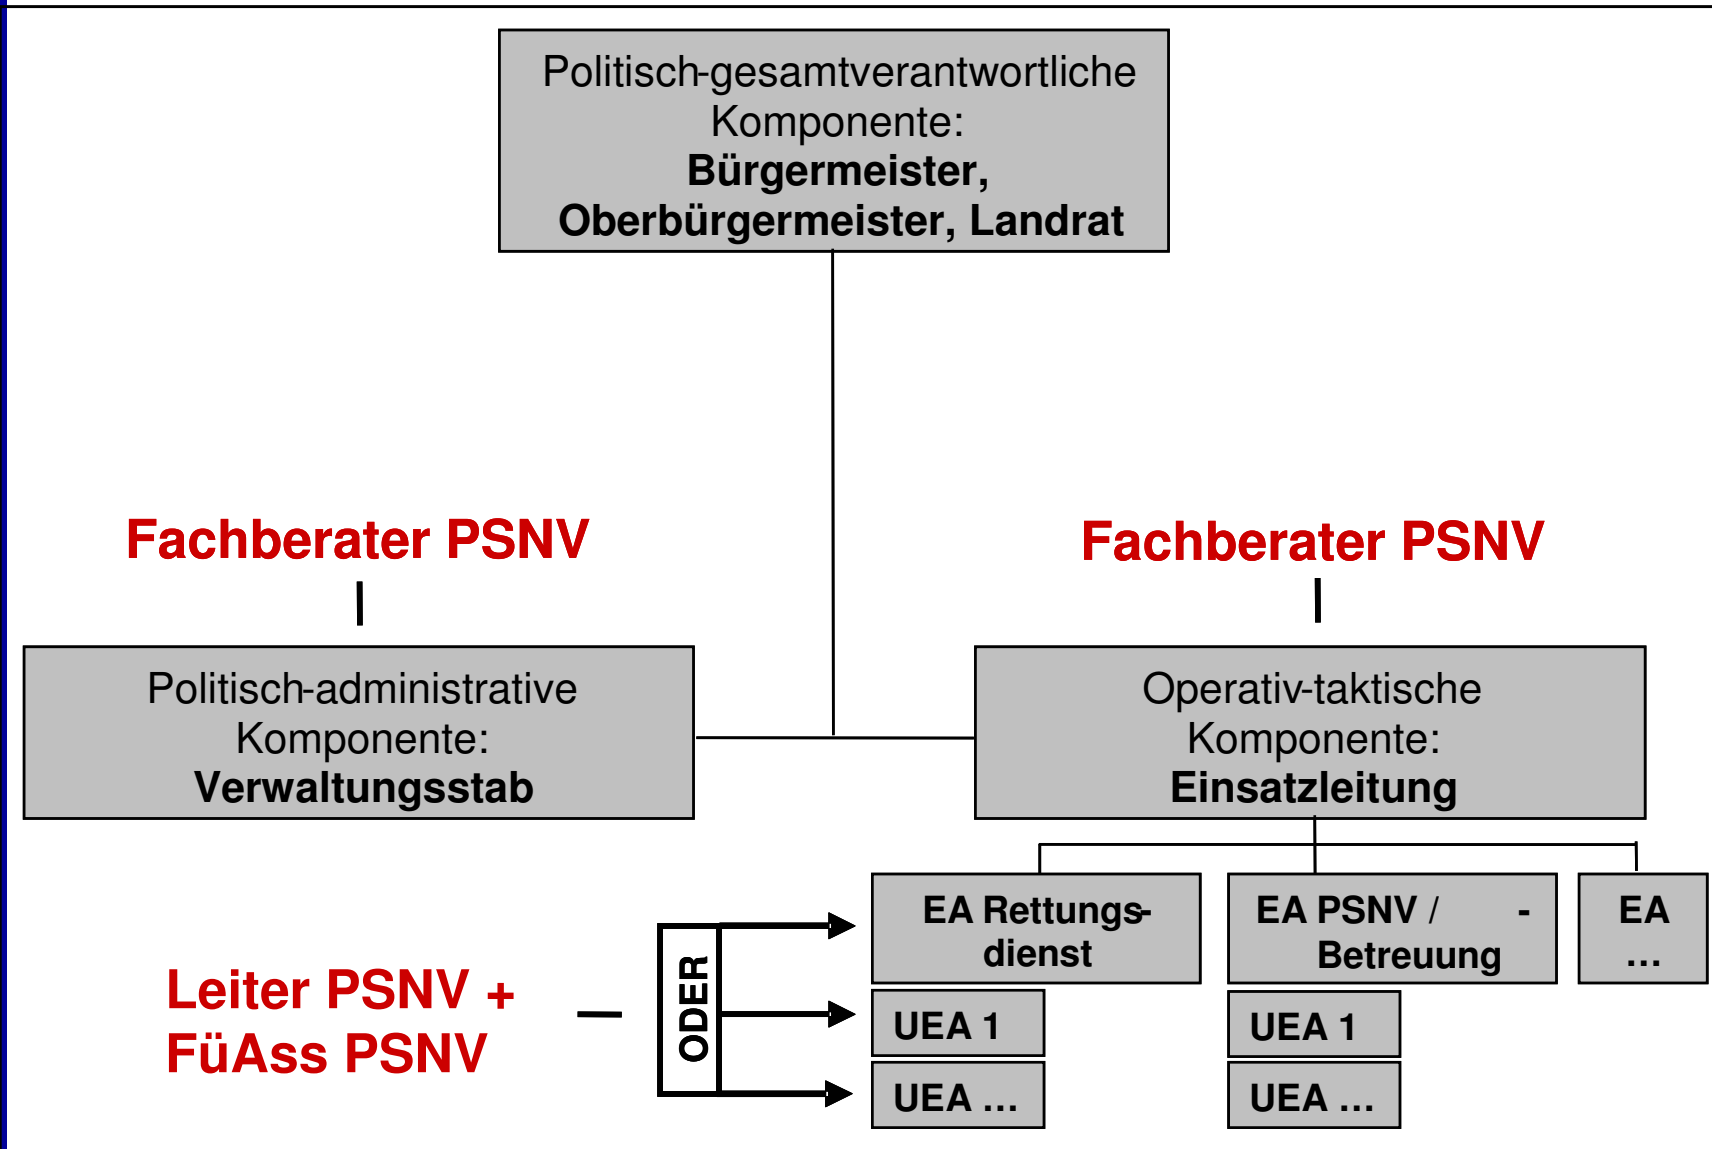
Politisch-gesamtverantwortliche Komponente:
**Bürgermeister, Oberbürgermeister, Landrat**

Fachberater PSNV

Fachberater PSNV

Politisch-administrative Komponente:
**Verwaltungsstab**

Operativ-taktische Komponente:
**Einsatzleitung**

EA Rettungsdienst

EA PSNV / - Betreuung

EA …

Leiter PSNV + FüAss PSNV

ODER

UEA 1

UEA …

UEA 1

UEA …